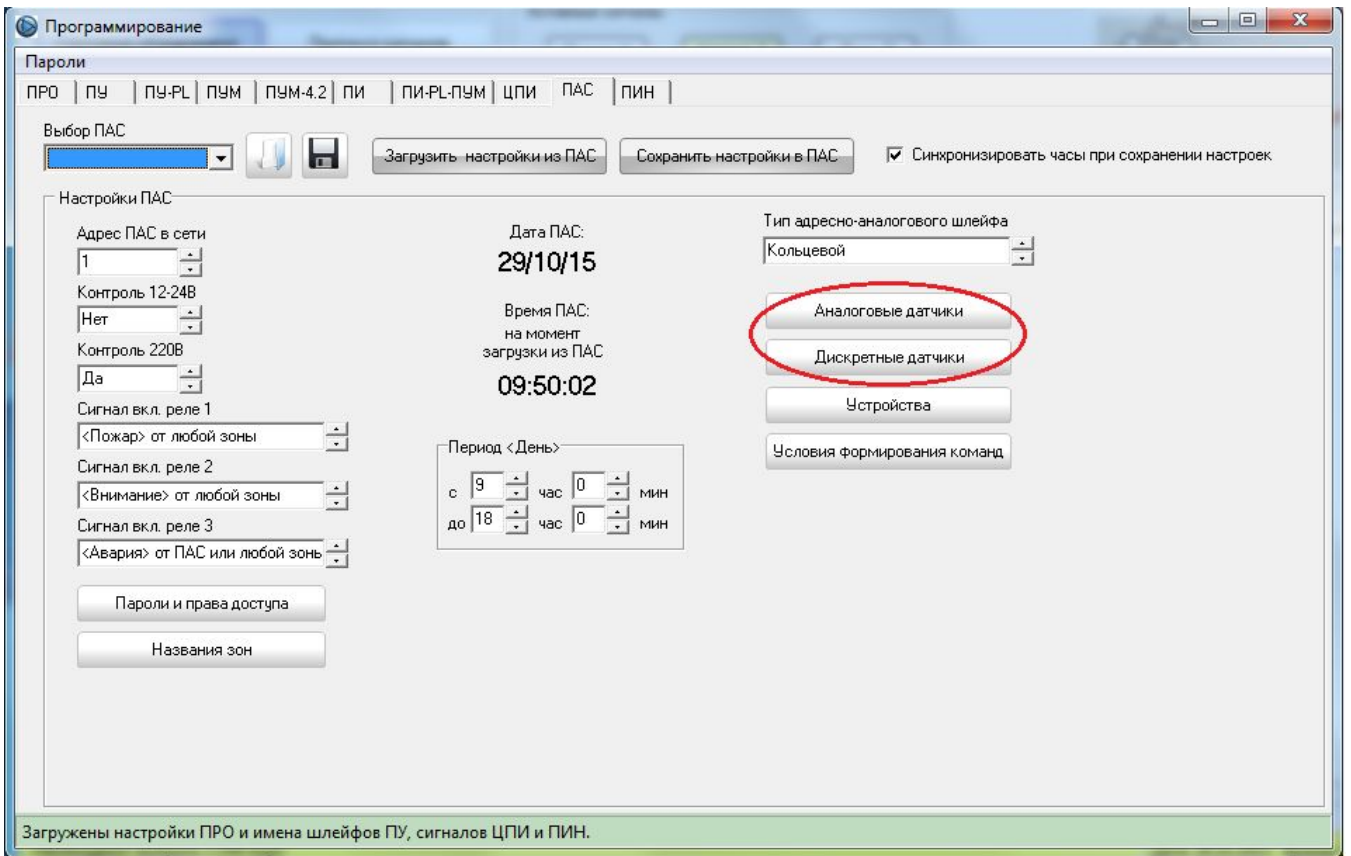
Программирование

Пароли

ПРО | ПУ | ПУ-PL | ПУМ | ПУМ-4.2 | ПИ | ПИ-PL-ПУМ | ЦПИ | ПАС | ПИН

Выбор ПАС

Загрузить настройки из ПАС

Сохранить настройки в ПАС

Синхронизировать часы при сохранении настроек

Настройки ПАС

Адрес ПАС в сети
1

Контроль 12-24В
Нет

Контроль 220В
Да

Сигнал вкл. реле 1
<Пожар> от любой зоны

Сигнал вкл. реле 2
<Внимание> от любой зоны

Сигнал вкл. реле 3
<Авария> от ПАС или любой зон

Пароли и права доступа

Названия зон

Дата ПАС:
29/10/15

Время ПАС:
на момент загрузки из ПАС
09:50:02

Период <День>
с 9 час 0 мин
до 18 час 0 мин

Тип адресно-аналогового шлейфа
Кольцевой

Аналоговые датчики

Дискретные датчики

Устройства

Условия формирования команд

Загружены настройки ПРО и имена шлейфов ПУ, сигналов ЦПИ и ПИН.